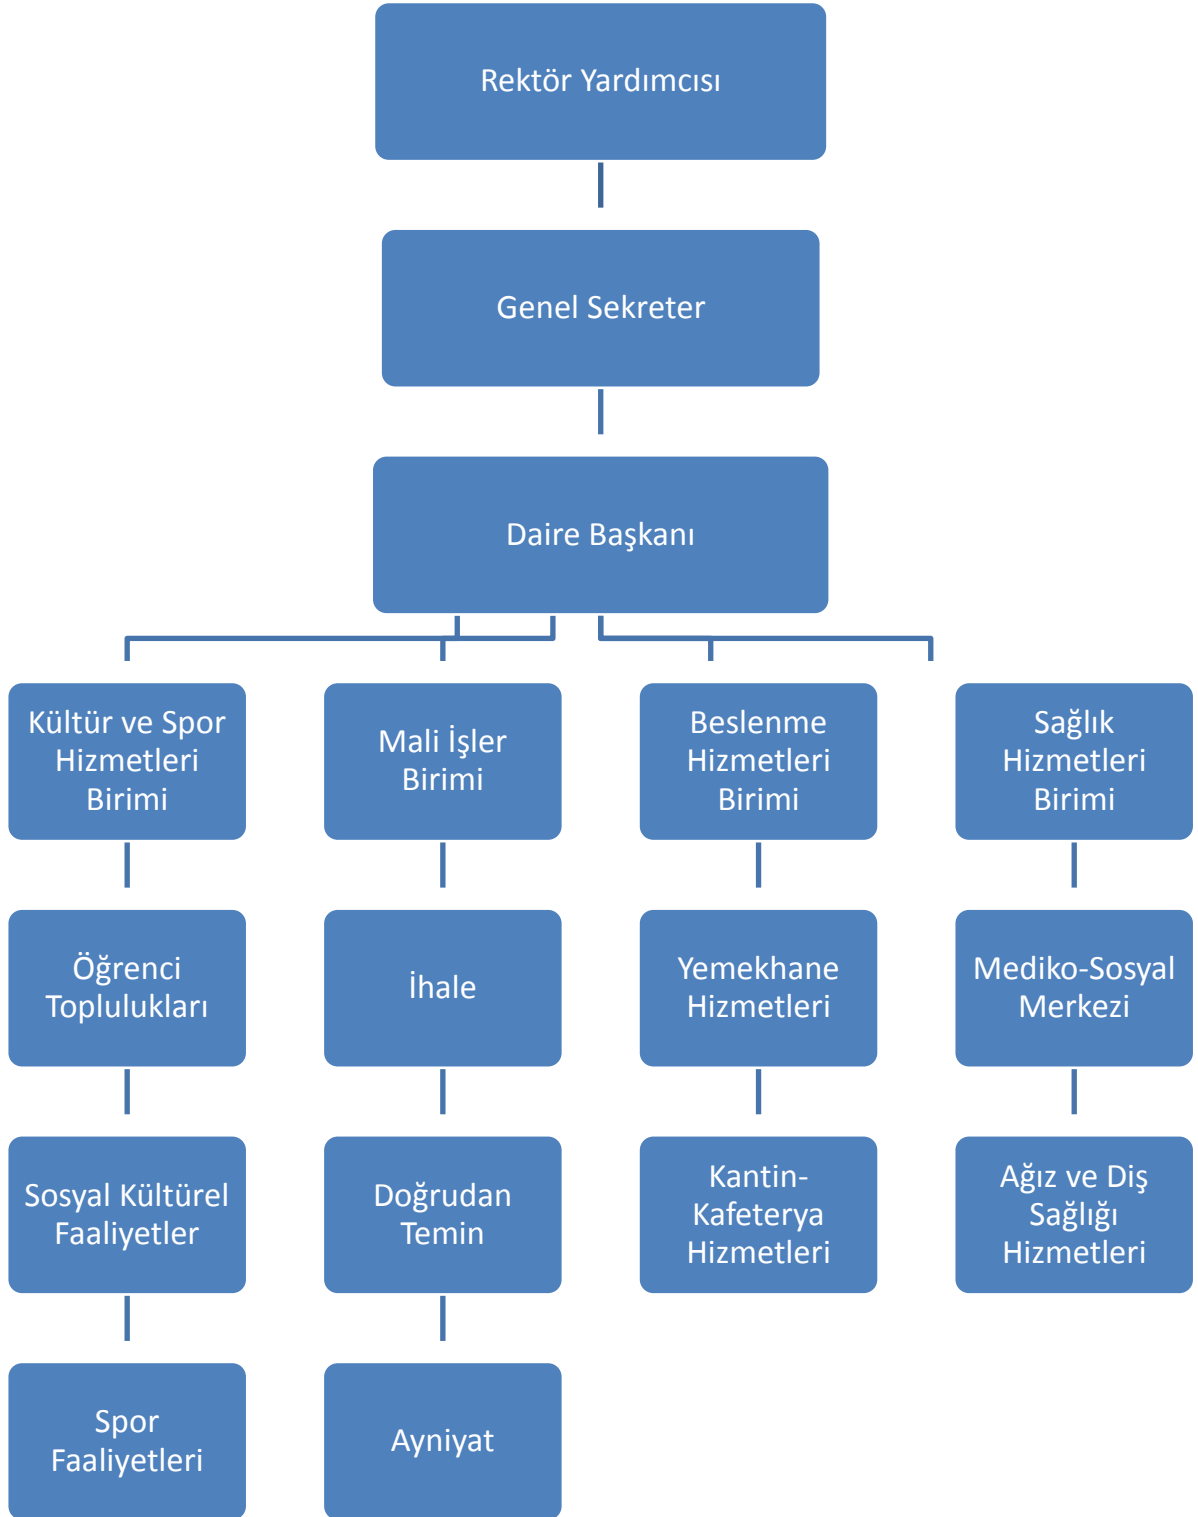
Rektör Yardımcısı

Genel Sekreter

Daire Başkanı

Kültür ve Spor Hizmetleri Birimi

Öğrenci Toplulukları

Sosyal Kültürel Faaliyetler

Spor Faaliyetleri

Mali İşler Birimi

İhale

Doğrudan Temin

Ayniyat

Beslenme Hizmetleri Birimi

Yemekhane Hizmetleri

Kantin-Kafeterya Hizmetleri

Sağlık Hizmetleri Birimi

Mediko-Sosyal Merkezi

Ağız ve Diş Sağlığı Hizmetleri